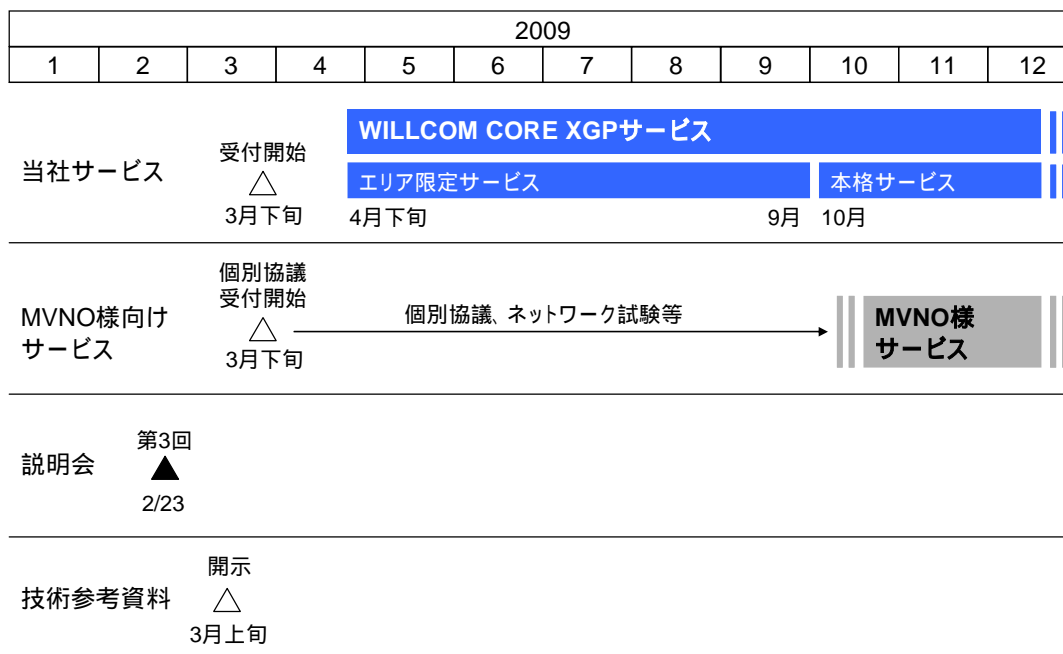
| 2009 | | | | | | | | | | | |
|---|---|---|---|---|---|---|---|---|---|---|---|
| 1 | 2 | 3 | 4 | 5 | 6 | 7 | 8 | 9 | 10 | 11 | 12 |

当社サービス

受付開始
△
3月下旬

WILLCOM CORE XGPサービス

エリア限定サービス

本格サービス

4月下旬

9月 10月

MVNO様向けサービス

個別協議
受付開始
△
3月下旬

個別協議、ネットワーク試験等

MVNO様
サービス

説明会

第3回
▲
2/23

技術参考資料

開示
△
3月上旬